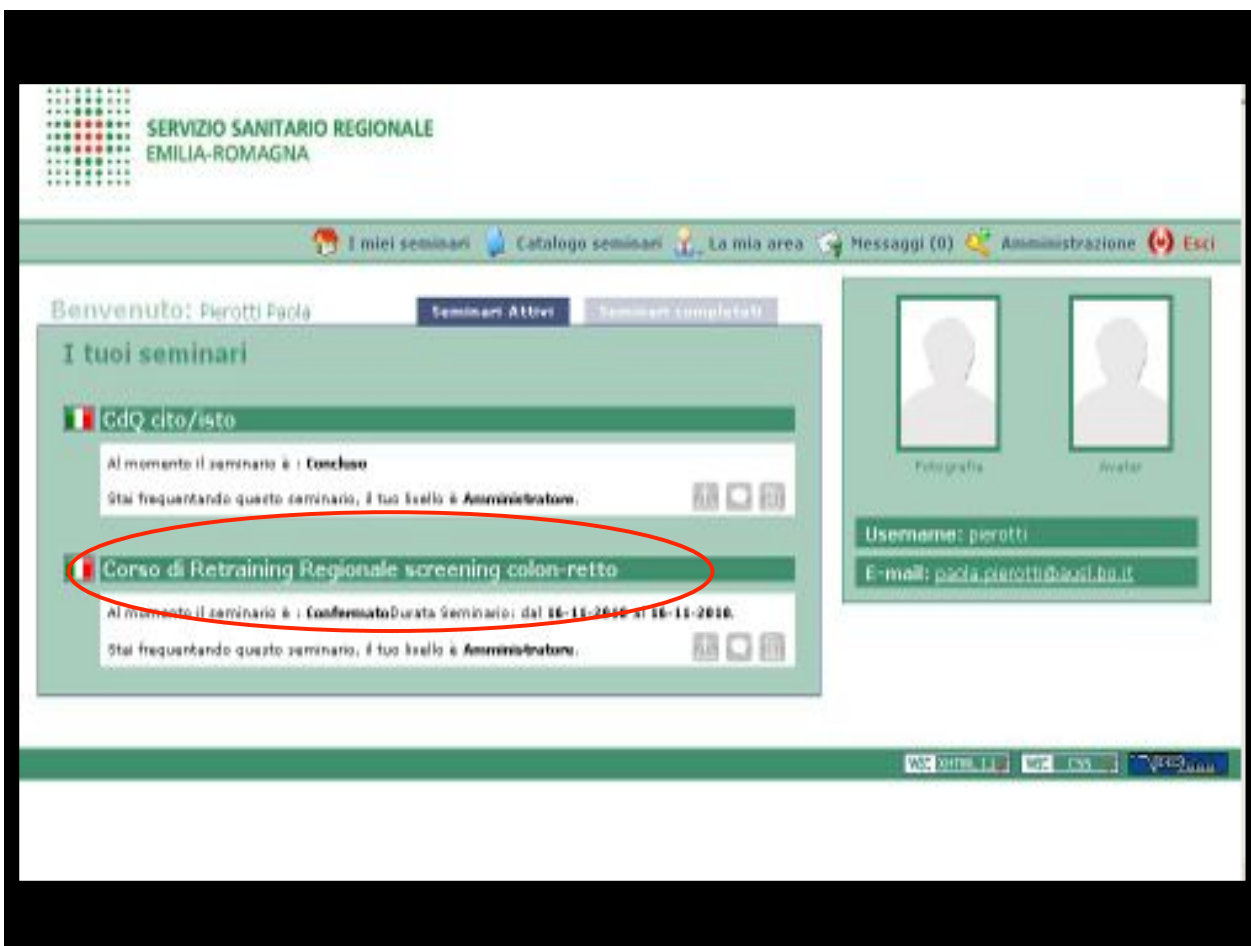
SERVIZIO SANITARIO REGIONALE
EMILIA-ROMAGNA

I miei seminari  Catalogo seminari  La mia area  Messaggi (0)  Amministrazione  Esci

Benvenuto: Pierotti Paola

Seminari Attivi  Seminari completati

I tuoi seminari

CdQ cito/isto

Al momento il seminario è : Concluso

Stai frequentando questo seminario, il tuo livello è Amministratore.

Corso di Retraining Regionale screening colon-retto

Al momento il seminario è : Confermato Durata Seminario: dal 16-11-2010 al 16-11-2010.

Stai frequentando questo seminario, il tuo livello è Amministratore.

Fotografia  Avatar

Username: pierotti

E-mail: paola.pierotti@ausl.bo.it

W3C XHTML 1.1  W3C CSS